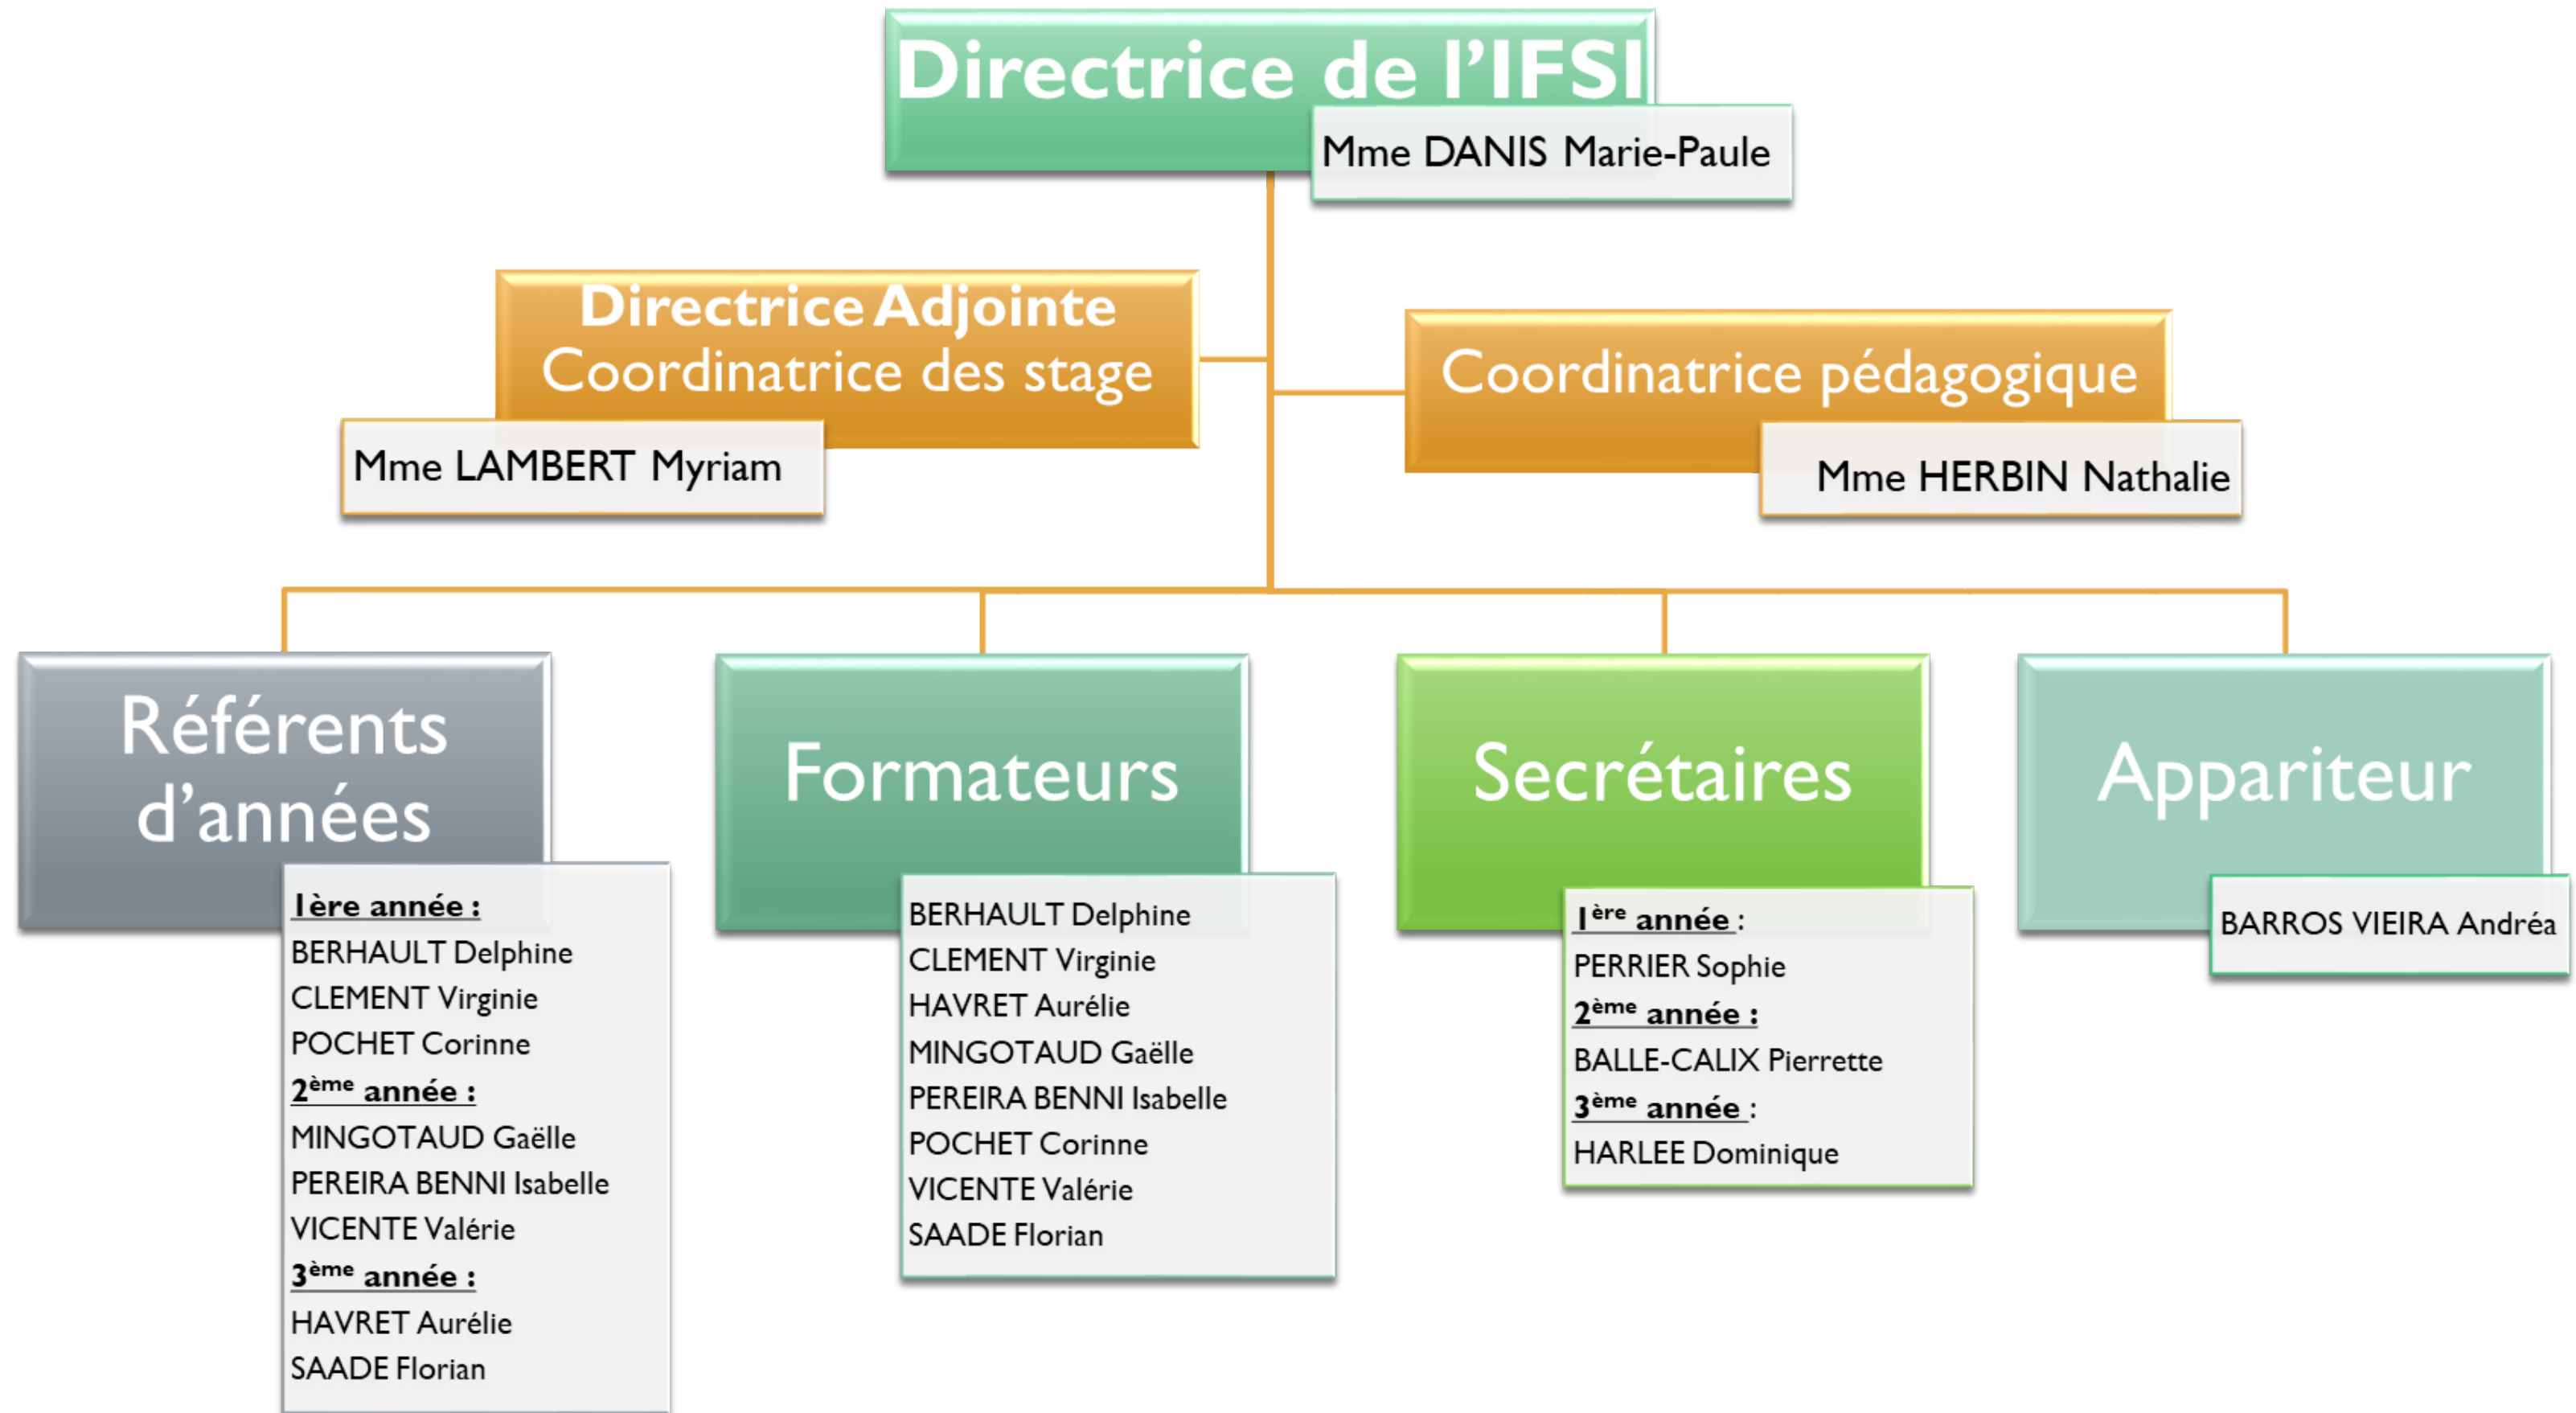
Directrice de l'IFSI
Mme DANIS Marie-Paule

Directrice Adjointe
Coordinatrice des stage
Mme LAMBERT Myriam

Coordinatrice pédagogique
Mme HERBIN Nathalie

Référents d'années
1ère année :
BERHAULT Delphine
CLEMENT Virginie
POCHET Corinne
2ème année :
MINGOTAUD Gaëlle
PEREIRA BENNI Isabelle
VICENTE Valérie
3ème année :
HAVRET Aurélie
SAADE Florian

Formateurs
BERHAULT Delphine
CLEMENT Virginie
HAVRET Aurélie
MINGOTAUD Gaëlle
PEREIRA BENNI Isabelle
POCHET Corinne
VICENTE Valérie
SAADE Florian

Secrétaires
1ère année :
PERRIER Sophie
2ème année :
BALLE-CALIX Pierrette
3ème année :
HARLEE Dominique

Appariteur
BARROS VIEIRA Andréa